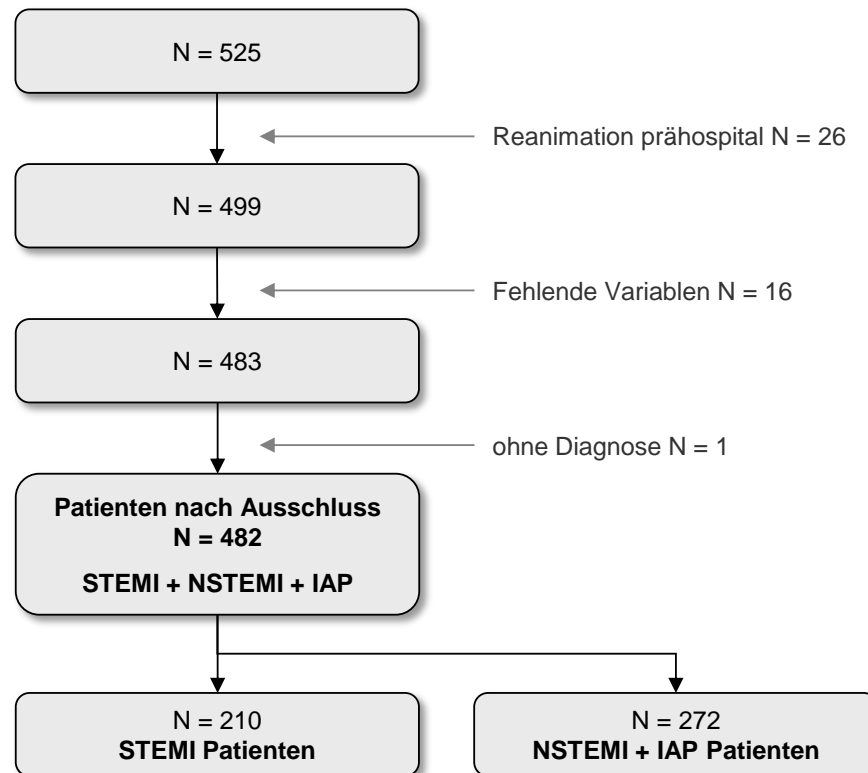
N = 525

Reanimation prähospital N = 26

N = 499

Fehlende Variablen N = 16

N = 483

ohne Diagnose N = 1

**Patienten nach Ausschluss**
**N = 482**

**STEMI + NSTEMI + IAP**

N = 210
**STEMI Patienten**

N = 272
**NSTEMI + IAP Patienten**